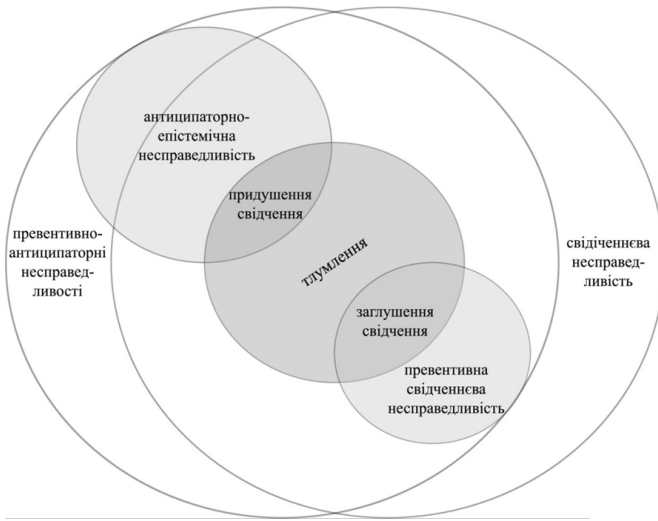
антиципаторно-епістемічна несправедливість

придушення свідчення

превентивно-антиципаторні несправедливості

тлумлення

свідченнєва несправедливість

заглушення свідчення

превентивна свідченнєва несправедливість